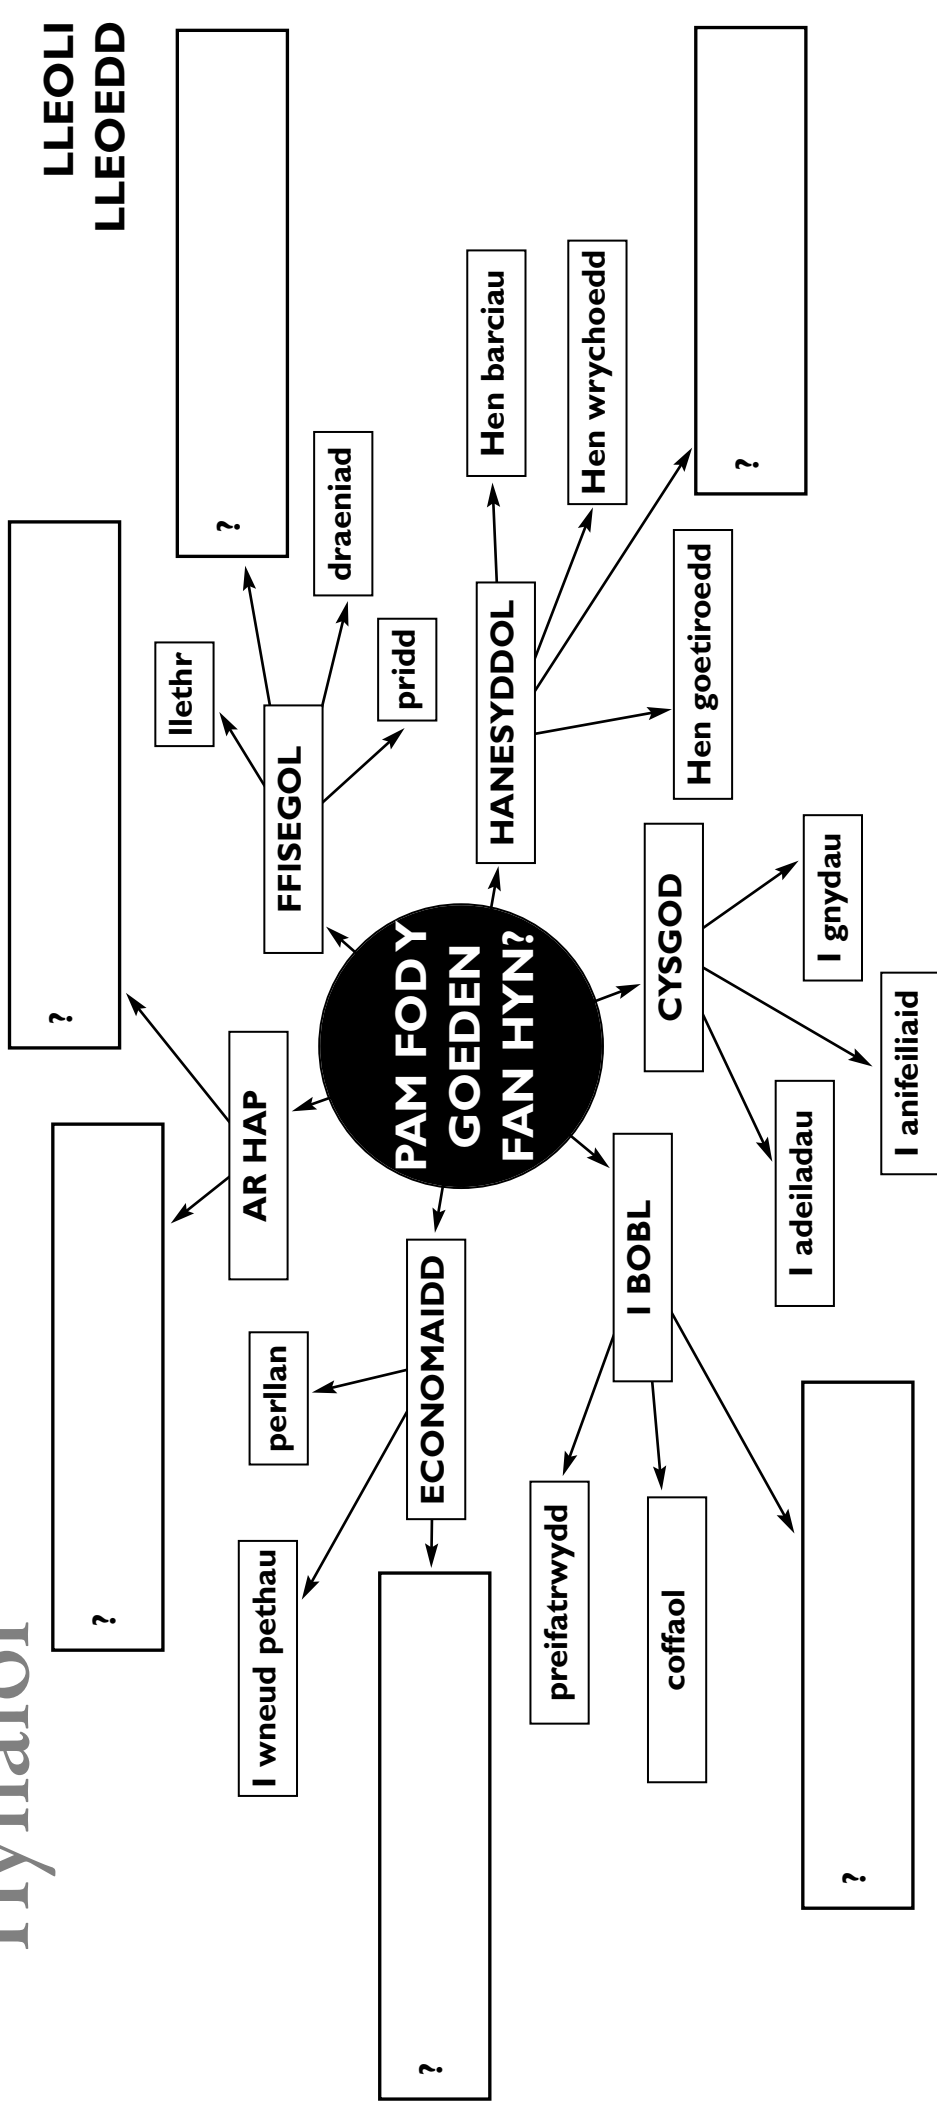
LLEOLI
LLEOEDD

Hyfforddiant

PAM FOD Y GOEDEN FAN HYN?

FFISEGOL
llethr
pridd
draeniad
?

HANESYDDOL
Hen barciau
Hen wrychoedd
Hen goetiroedd
?

CYSGOD
I gnydau
I anifeiliaid
I adeiladau

I BOBL
preifatrwydd
coffaol
?

ECONOMAIDD
perllan
I wneud pethau
?

AR HAP
?
?